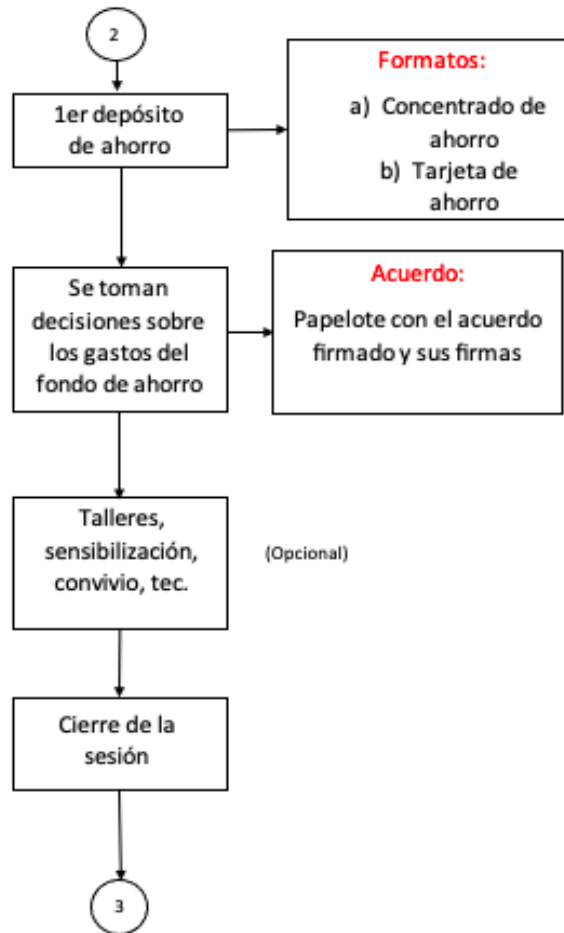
2

1er depósito de ahorro

Formatos:

a) Concentrado de ahorro
b) Tarjeta de ahorro

Se toman decisiones sobre los gastos del fondo de ahorro

Acuerdo:

Papelote con el acuerdo firmado y sus firmas

Talleres, sensibilización, convivio, tec.

(Opcional)

Cierre de la sesión

3